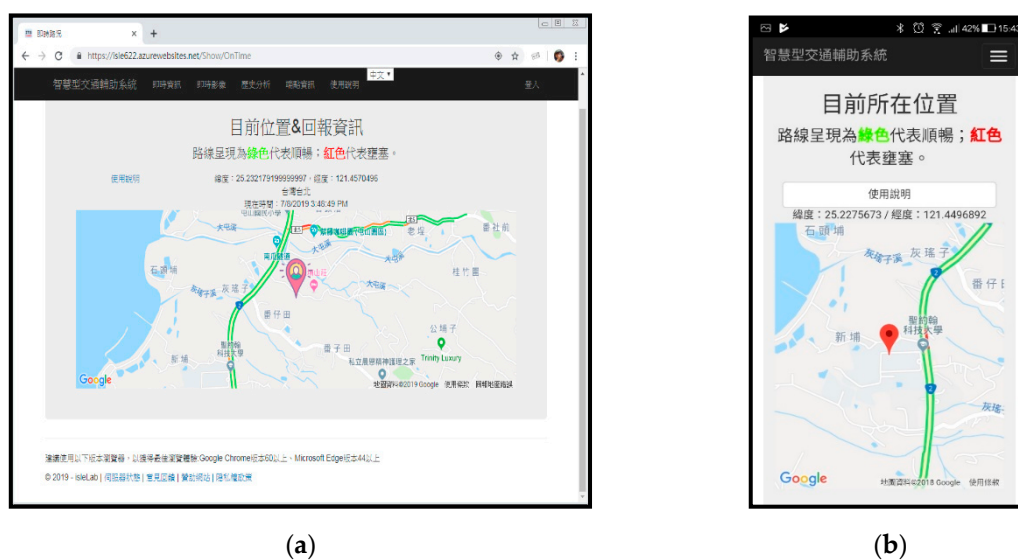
即時路況
https://isle622.azurewebsites.net/Show/OnTime

智慧型交通輔助系統 即時資訊 即時影像 歷史分析 違規資訊 使用說明 中文 登入

目前位置&回報資訊

路線呈現為綠色代表順暢；紅色代表壅塞。

使用說明

緯度：25.232179199999997 / 經度：121.4570496

台灣台北

現在時間：7/8/2019 3:46:49 PM

石頭埔 灰瑤子 番仔田 公埔子 新埔 聖約翰科技大學 Trinity Luxury 私立居家照護護理之家

Google 地圖資料©2019 Google 使用條款 回報地圖錯誤

建議使用以下版本瀏覽器，以獲得最佳瀏覽體驗:Google Chrome版本60以上、Microsoft Edge版本44以上

© 2019 - isleLab | 問題回報 | 意見回饋 | 贊助網站 | 隱私權政策

(a)

42% 15:43

智慧型交通輔助系統

目前所在位置

路線呈現為綠色代表順暢；紅色代表壅塞。

使用說明

緯度：25.2275673 / 經度：121.4496892

石頭埔 灰瑤子 番仔田 聖約翰科技大學 新埔

Google 地圖資料©2018 Google 使用條款

(b)